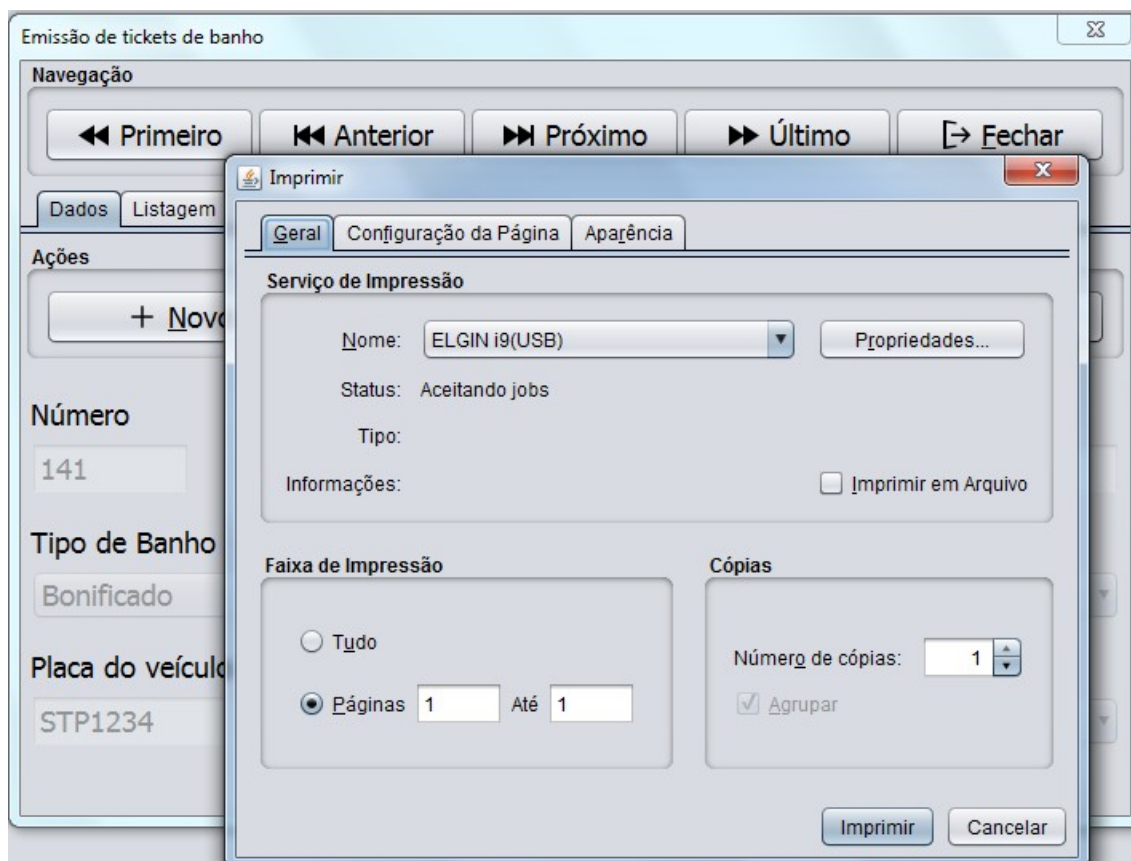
Emissão de tickets de banho

Navegação

Primeiro

Anterior

Próximo

Último

Fechar

Dados

Listagem

Ações

+ Novo

Número

141

Tipo de Banho

Bonificado

Placa do veículo

STP1234

Imprimir

Geral

Configuração da Página

Aparência

Serviço de Impressão

Nome:

ELGIN i9(USB)

Propriedades...

Status:

Aceitando jobs

Tipo:

Informações:

Imprimir em Arquivo

Faixa de Impressão

Tudo

Páginas

1

Até

1

Cópias

Número de cópias:

1

Agrupar

Imprimir

Cancelar